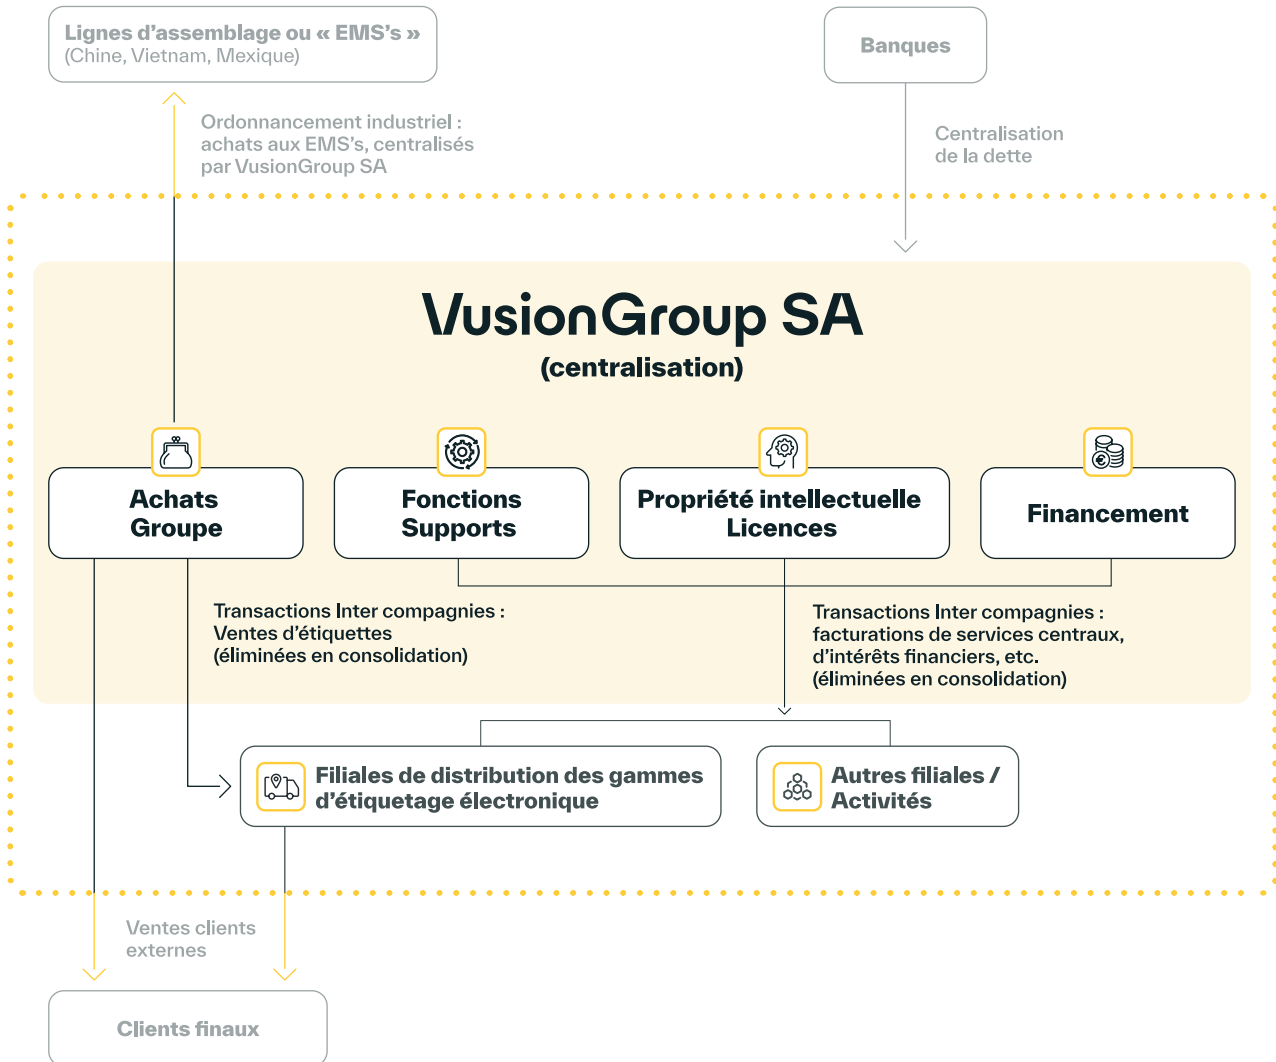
Lignes d’assemblage ou « EMS’s »
(Chine, Vietnam, Mexique)

Banques

Ordonnancement industriel : achats aux EMS’s, centralisés par VusionGroup SA

Centralisation de la dette

VusionGroup SA
(centralisation)

Achats Groupe

Fonctions Supports

Propriété intellectuelle Licences

Financement

Transactions Inter compagnies : Ventes d’étiquettes (éliminées en consolidation)

Transactions Inter compagnies : facturations de services centraux, d’intérêts financiers, etc. (éliminées en consolidation)

Filiales de distribution des gammes d’étiquetage électronique

Autres filiales / Activités

Ventes clients externes

Clients finaux